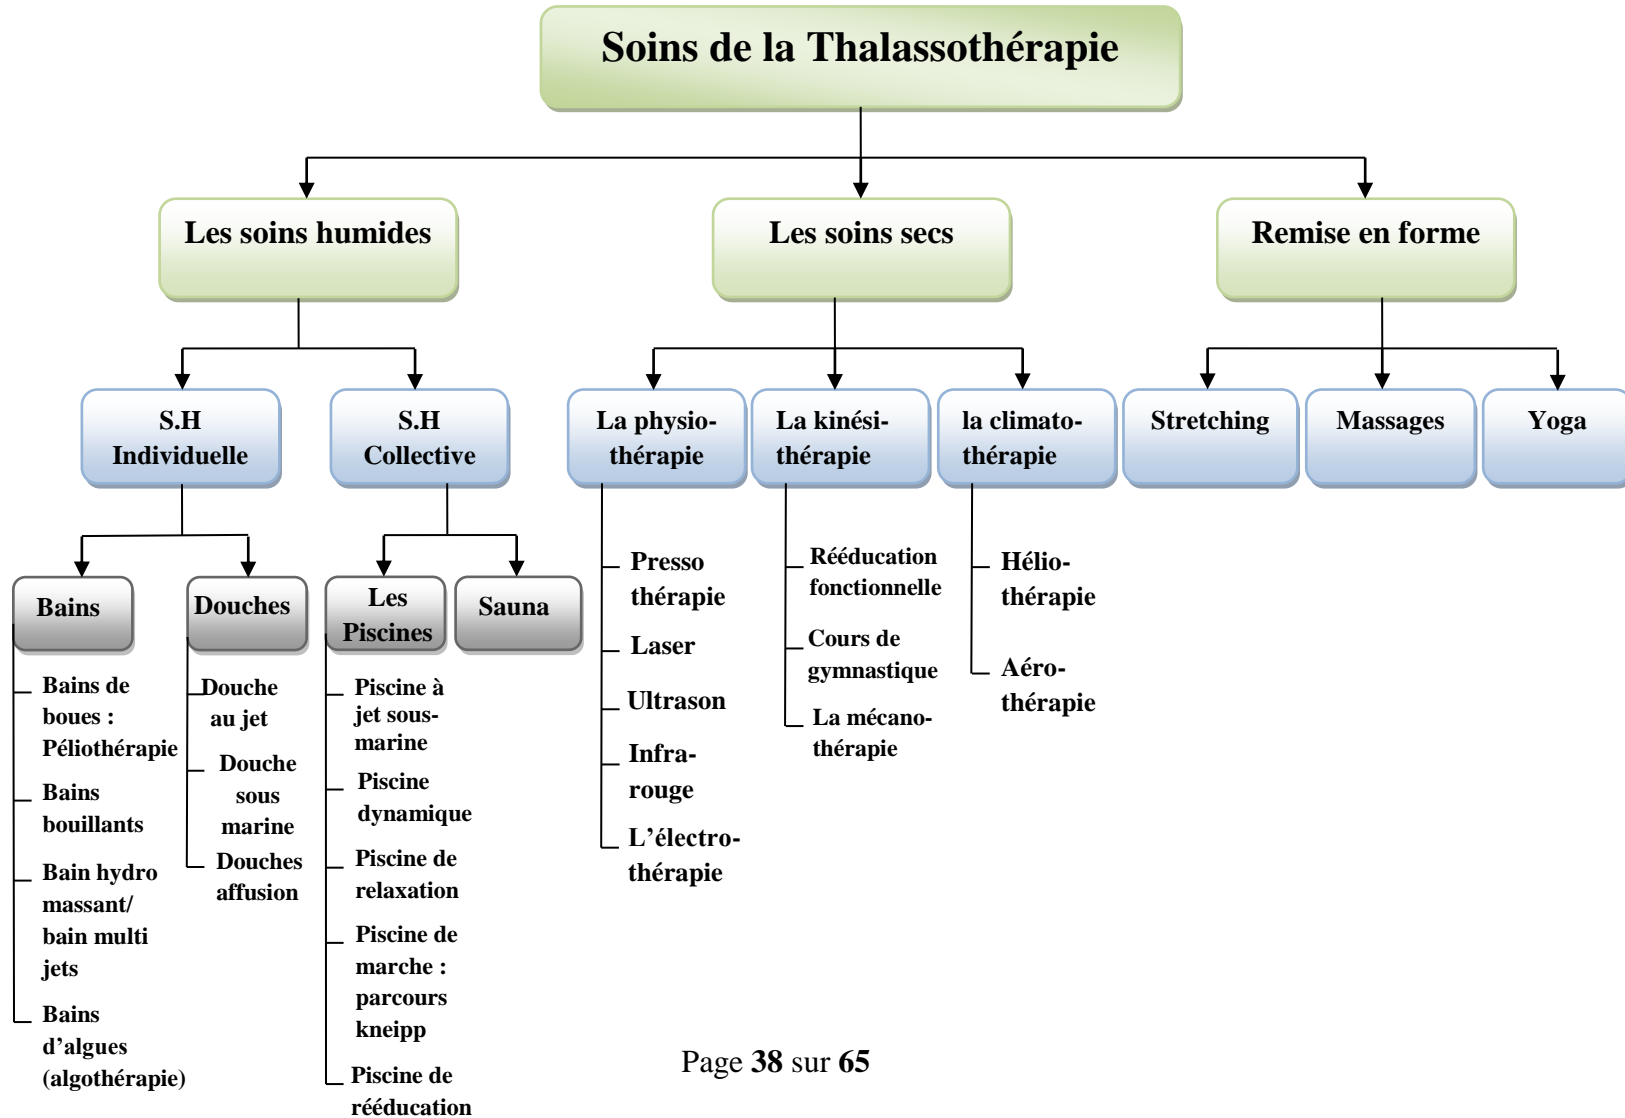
Soins de la Thalassothérapie

Les soins humides

Les soins secs

Remise en forme

S.H Individuelle

S.H Collective

La physiothérapie

La kinésithérapie

la climatothérapie

Stretching

Massages

Yoga

Bains

Douches

Les Piscines

Sauna

Bains de boues : Péliothérapie

Bains bouillants

Bain hydro massant/ bain multi jets

Bains d'algues (algothérapie)

Douche au jet

Douche sous marine

Douches affusion

Piscine à jet sous-marine

Piscine dynamique

Piscine de relaxation

Piscine de marche : parcours kneipp

Piscine de rééducation

Presso thérapie

Laser

Ultrason

Infrarouge

L'électrothérapie

Rééducation fonctionnelle

Cours de gymnastique

La mécanothérapie

Héliothérapie

Aérothérapie

Page 38 sur 65